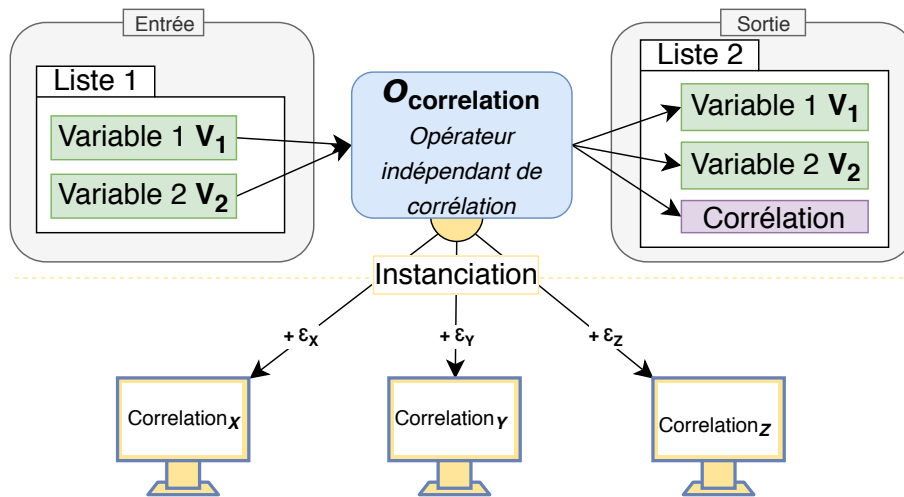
Entrée

Liste 1

Variable 1 $\mathbf{V_1}$

Variable 2 $\mathbf{V_2}$

$\boldsymbol{O}_{\mathbf{correlation}}$

*Opérateur indépendant de corrélation*

Sortie

Liste 2

Variable 1 $\mathbf{V_1}$

Variable 2 $\mathbf{V_2}$

Corrélation

Instanciation

$+ \varepsilon_X$

$+ \varepsilon_Y$

$+ \varepsilon_Z$

Correlation$_X$

Correlation$_Y$

Correlation$_Z$